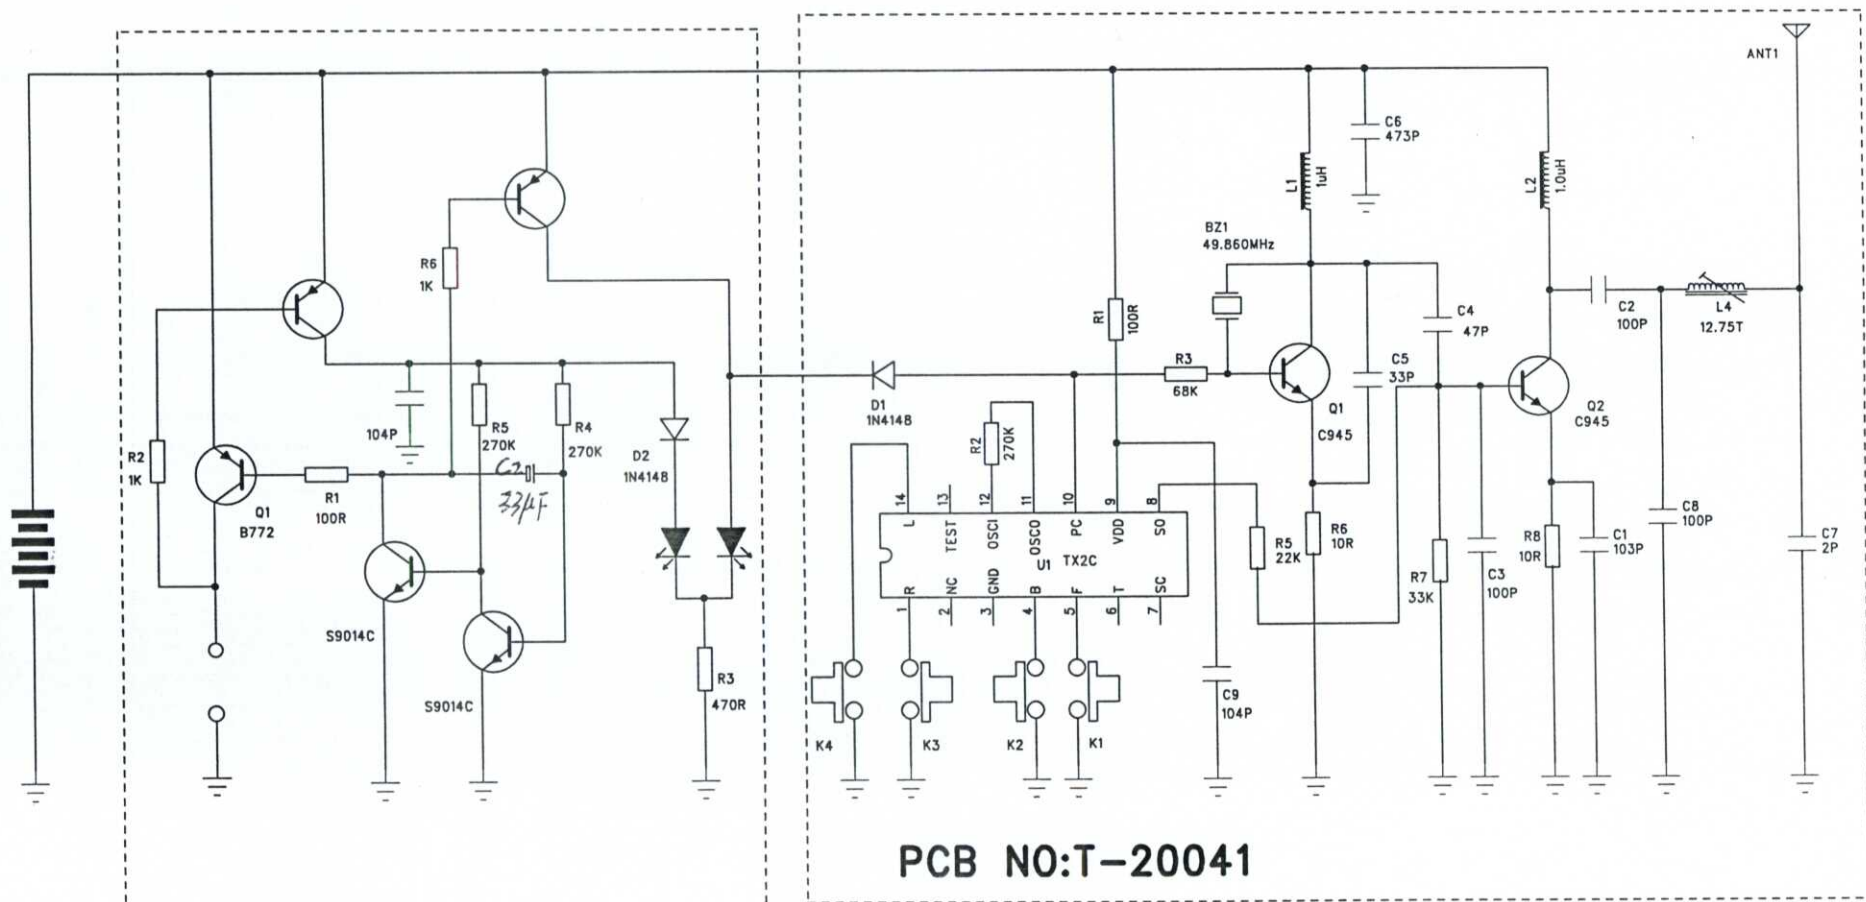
ANT1

C6
473P

L1
1uH

L2
1.0uH

BZ1
49.860MHz

R6
1K

R1
100R

C4
47P

C2
100P

L4
12.75T

R3
68K

C5
33P

Q1
C945

Q2
C945

104P

R5
270K

R4
270K

C2
33μF

D2
1N4148

D1
1N4148

R2
270K

R2
1K

Q1
B772

R1
100R

14 L
13 TEST
12 OSCI
11 OSCO
10 PC
9 VDD
8 SO

U1 TX2C

1 R
2 NC
3 GND
4 B
5 F
6 T
7 SC

R5
22K

R6
10R

R7
33K

C3
100P

R8
10R

C1
103P

C8
100P

C7
2P

S9014C

S9014C

R3
470R

K4
K3
K2
K1

C9
104P

PCB NO:T-20041